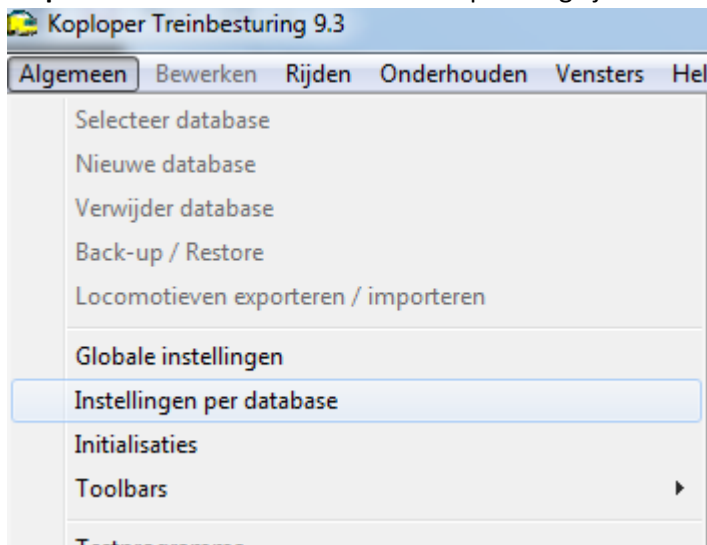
Koploper Treinbesturing 9.3

Algemeen Bewerken Rijden Onderhouden Vensters Hel

Selecteer database
Nieuwe database
Verwijder database
Back-up / Restore
Locomotieven exporteren / importeren
Globale instellingen
Instellingen per database
Initialisaties
Toolbars
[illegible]